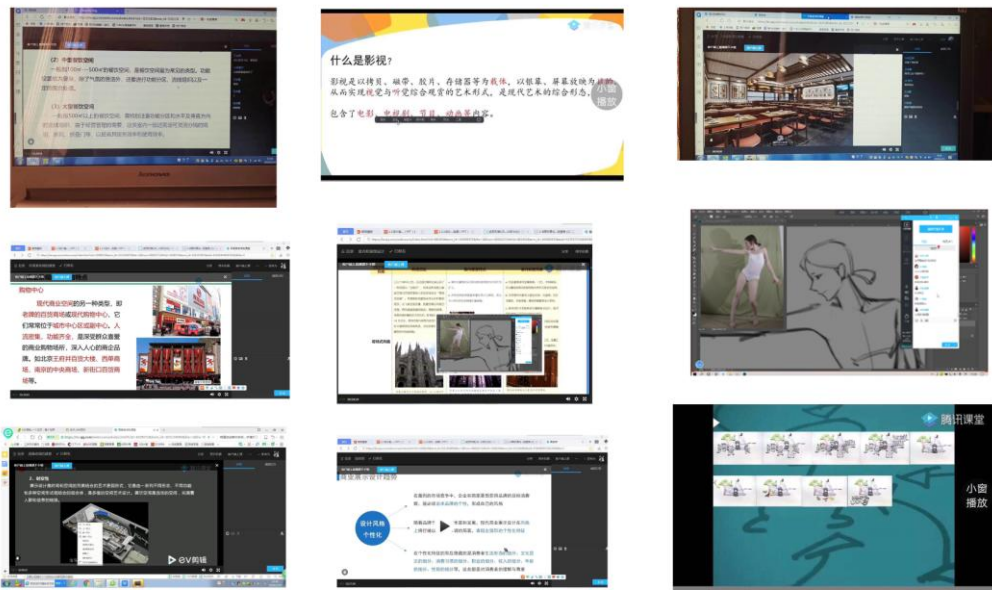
（2）中型餐饮空间

（3）大型餐饮空间

什么是影视？

影视是以拷贝、磁带、胶片、存储器等为载体，以银幕、屏幕放映为目的，从而实现视觉与听觉综合观赏的艺术形式，是现代艺术的综合形态，包含了电影、电视剧、节目、动画等内容。

小窗播放

购物中心

现代商业空间的一种类型，即老牌的百货商场或现代购物中心。它们常常位于城市中心区或副中心，人流密集，功能齐全，是深受群众喜爱的商业购物场所，深入人心的商业品牌。如北京王府井百货大楼、西单商场、南京的中央商场、新街口百货商场等。

ev剪辑

设计风格个性化

腾讯课堂

小窗播放